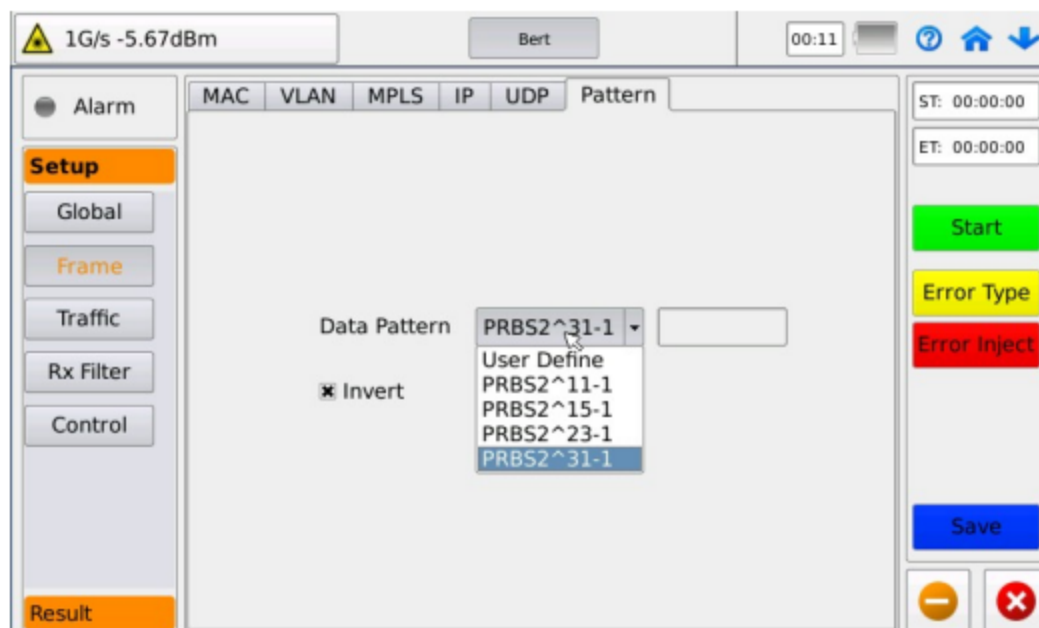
1G/s -5.67dBm

Bert

00:11

Alarm

Setup

Global

Frame

Traffic

Rx Filter

Control

Result

MAC | VLAN | MPLS | IP | UDP | Pattern

Data Pattern PRBS2^31-1

User Define
PRBS2^11-1
PRBS2^15-1
PRBS2^23-1
PRBS2^31-1

Invert

ST: 00:00:00

ET: 00:00:00

Start

Error Type

Error Inject

Save